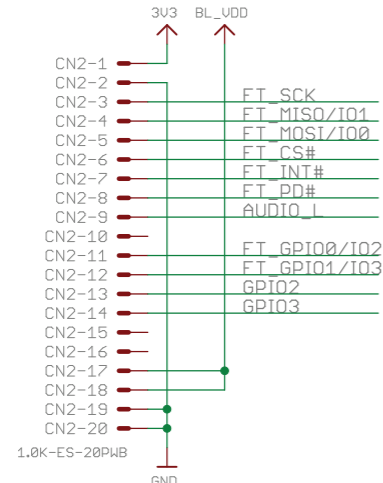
3V3
BL_VDD
CN2-1
CN2-2
CN2-3
CN2-4
CN2-5
CN2-6
CN2-7
CN2-8
CN2-9
CN2-10
CN2-11
CN2-12
CN2-13
CN2-14
CN2-15
CN2-16
CN2-17
CN2-18
CN2-19
CN2-20
1.0K-ES-20PWB
FT_SCK
FT_MISO/IO1
FT_MOSI/IO0
FT_CS#
FT_INT#
FT_PD#
AUDIO_L
FT_GPIO0/IO2
FT_GPIO1/IO3
GPIO2
GPIO3
GND